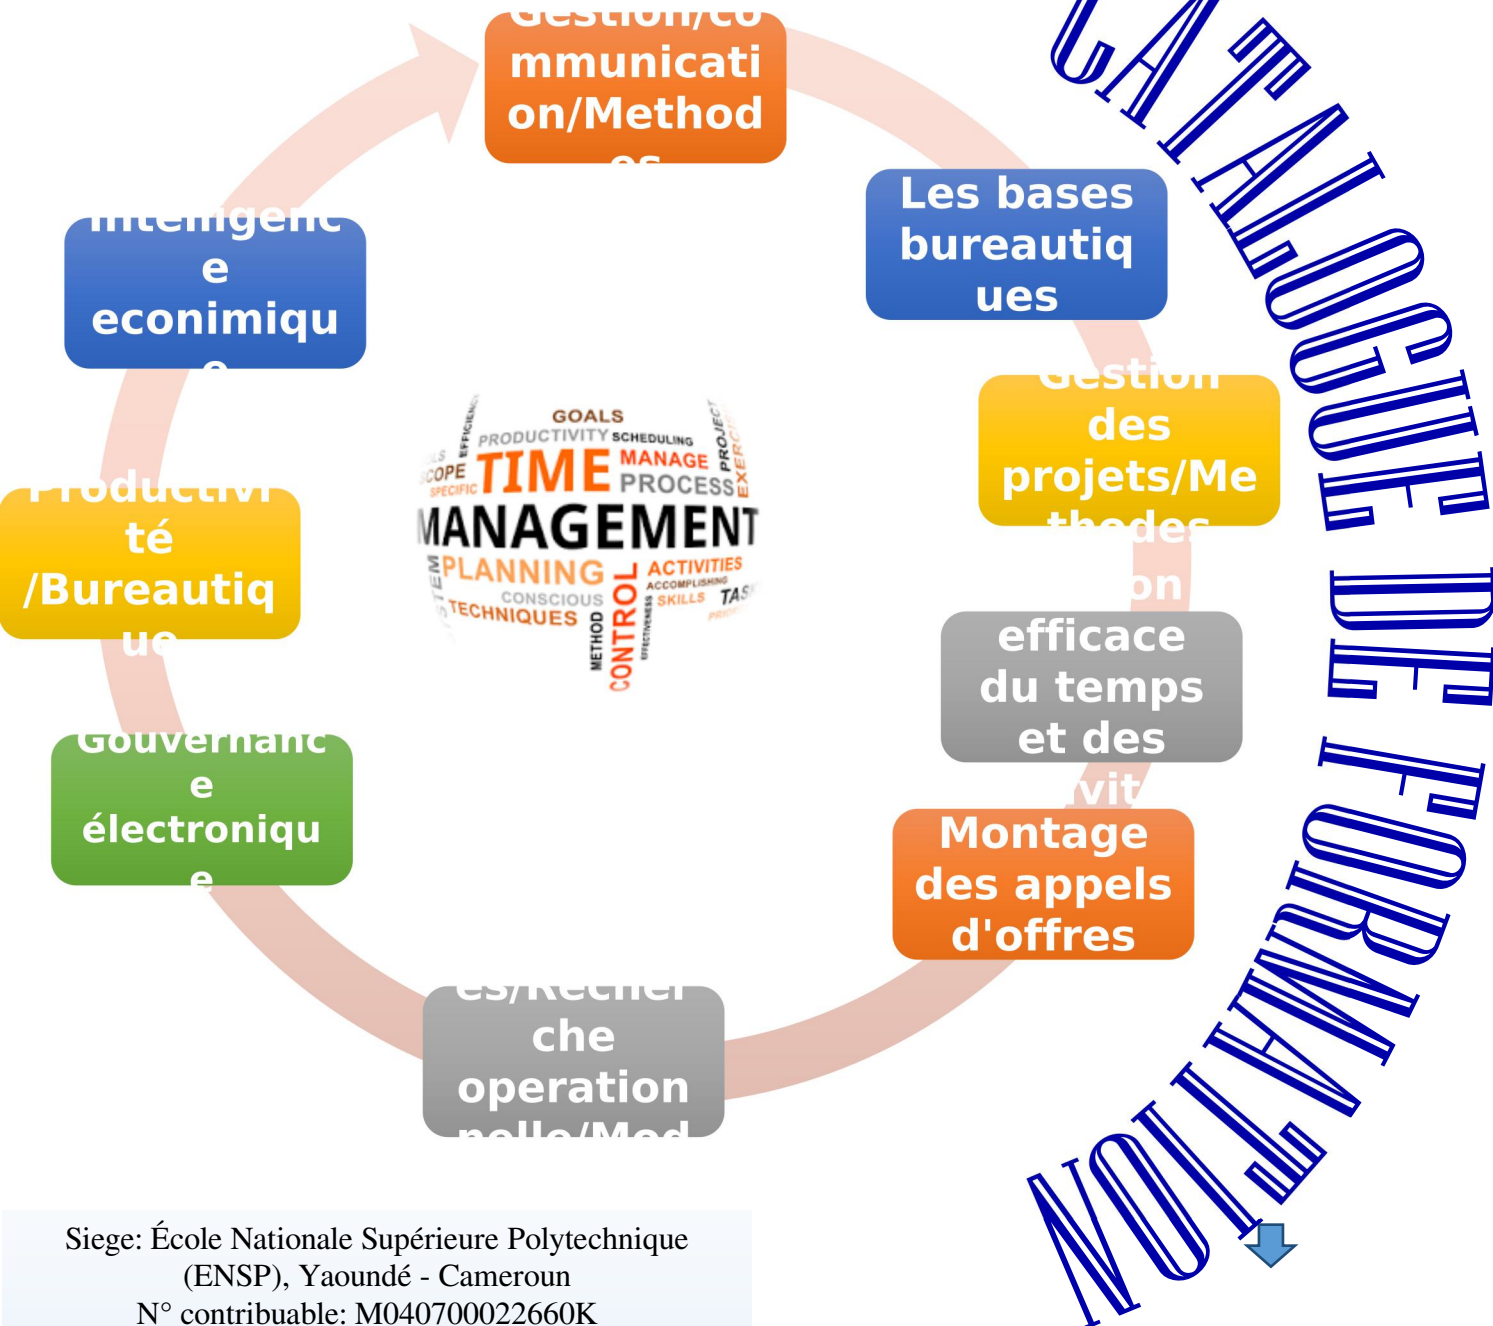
Gestion/co mmunication/Method es

Les bases bureautiques

Gestion des projets/Methodes

on efficace du temps et des vit

Montage des appels d'offres

es/Recherche operationnelle/Mod

Gouvernance électronique

Productivité /Bureautique

Intelligence econimique

GOALS
PRODUCTIVITY SCHEDULING
SCOPE SPECIFIC TIME MANAGE PROCESS PROJECT
MANAGEMENT
PLANNING ACTIVITIES ACCOMPLISHING
CONSCIOUS SKILLS TASK
TECHNIQUES CONTROL METHOD

CATALOGUE DE FORMATION

Siege: École Nationale Supérieure Polytechnique (ENSP), Yaoundé - Cameroun
N° contribuable: M040700022660K